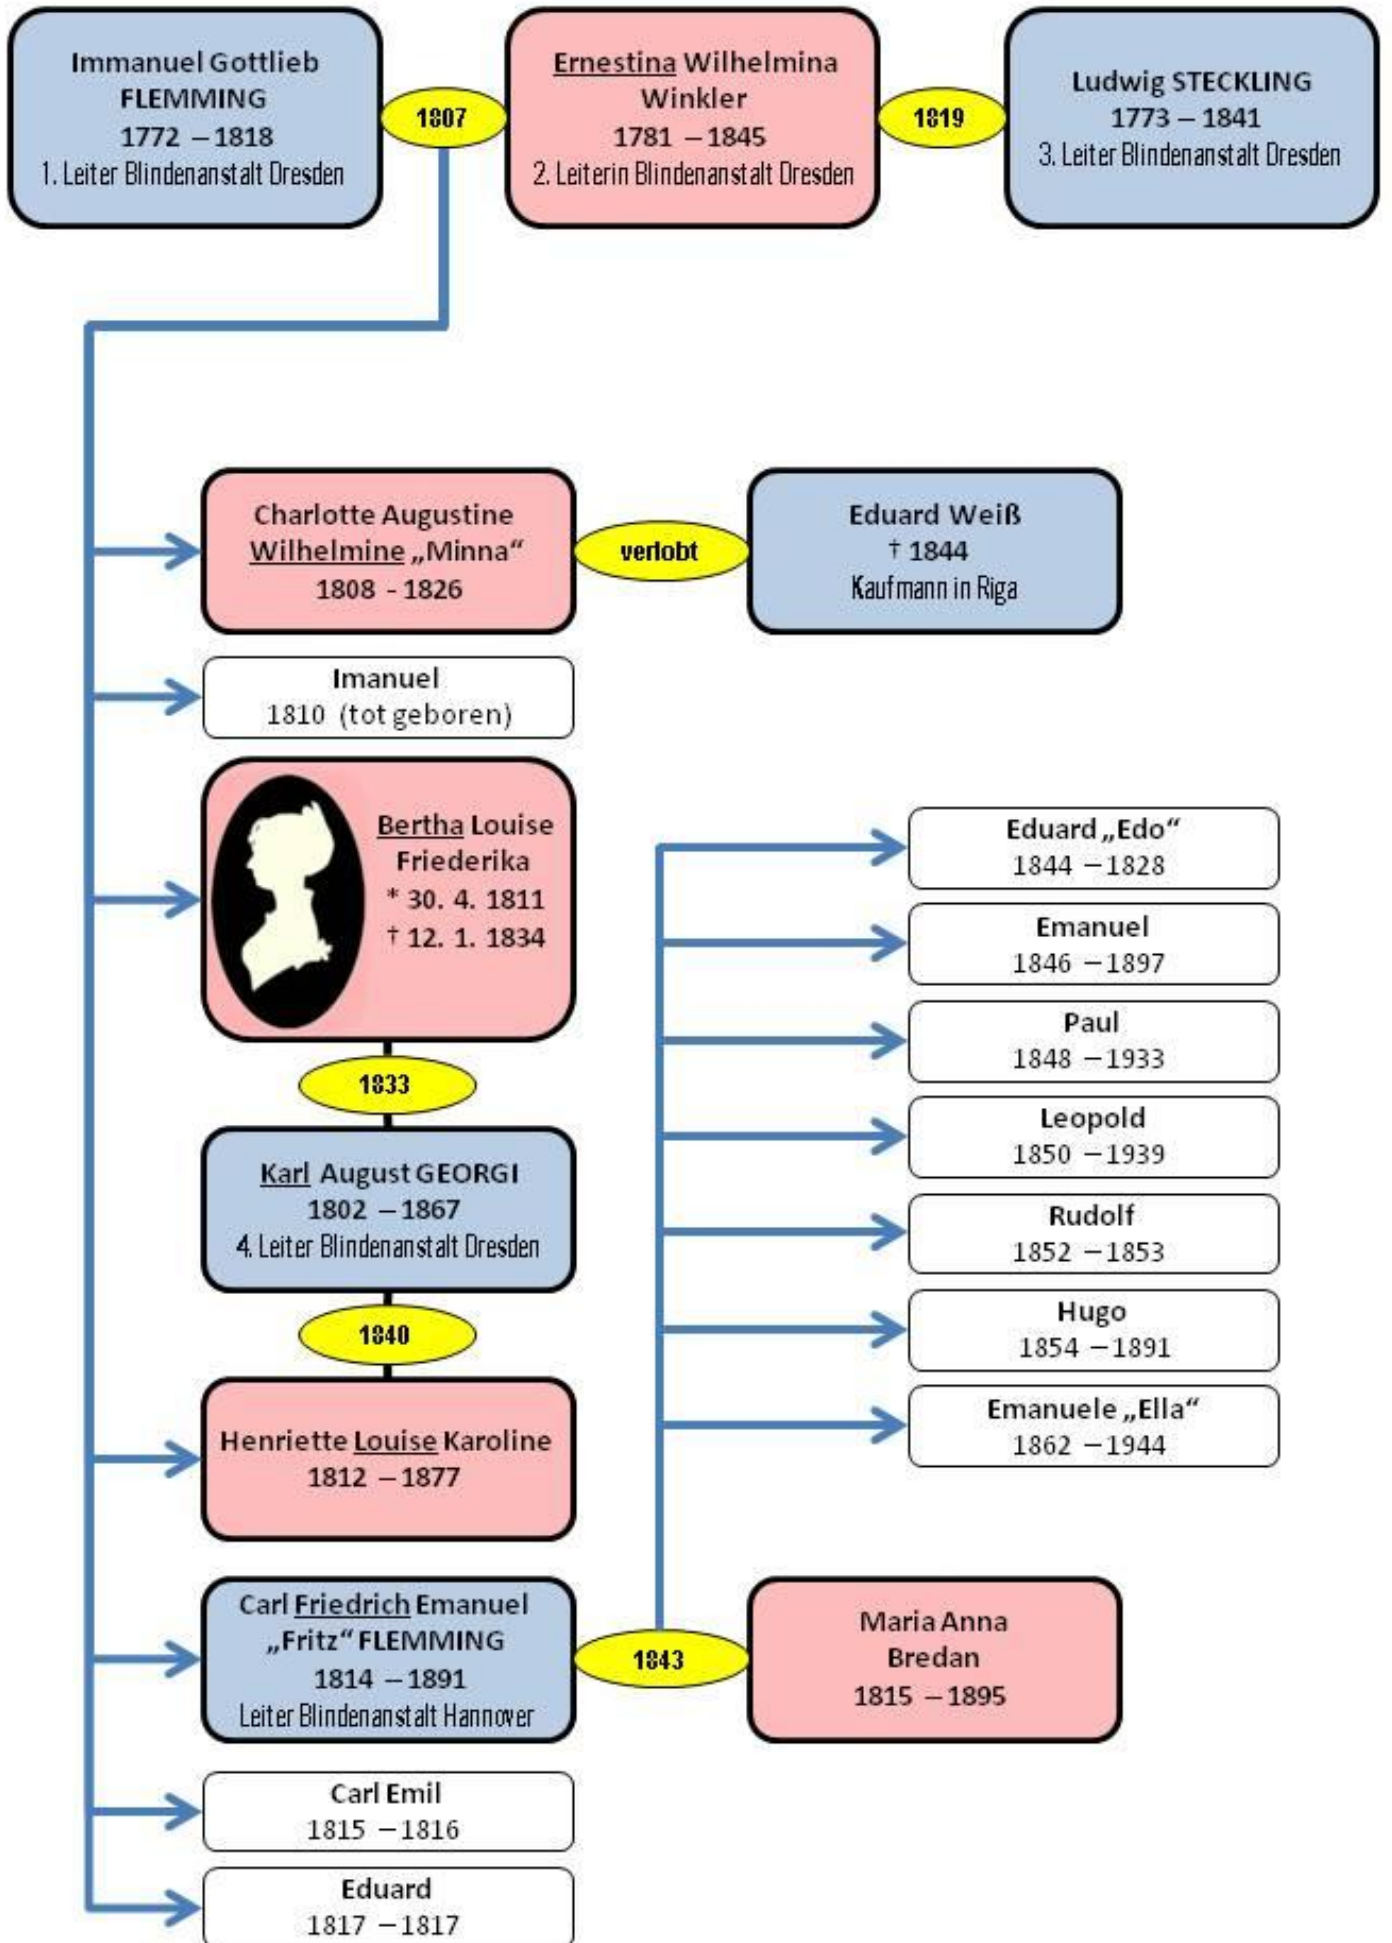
Immanuel Gottlieb FLEMMING
1772 – 1818
1. Leiter Blindenanstalt Dresden

1807

Ernestina Wilhelmina Winkler
1781 – 1845
2. Leiterin Blindenanstalt Dresden

1819

Ludwig STECKLING
1773 – 1841
3. Leiter Blindenanstalt Dresden

Charlotte Augustine Wilhelmine „Minna"
1808 - 1826

verlobt

Eduard Weiß
† 1844
Kaufmann in Riga

Imanuel
1810 (tot geboren)

Bertha Louise Friederika
* 30. 4. 1811
† 12. 1. 1834

1833

Karl August GEORGI
1802 – 1867
4. Leiter Blindenanstalt Dresden

1840

Henriette Louise Karoline
1812 – 1877

Carl Friedrich Emanuel „Fritz" FLEMMING
1814 – 1891
Leiter Blindenanstalt Hannover

1843

Maria Anna Bredan
1815 – 1895

Carl Emil
1815 – 1816

Eduard
1817 – 1817

Eduard „Edo"
1844 – 1828

Emanuel
1846 – 1897

Paul
1848 – 1933

Leopold
1850 – 1939

Rudolf
1852 – 1853

Hugo
1854 – 1891

Emanuele „Ella"
1862 – 1944